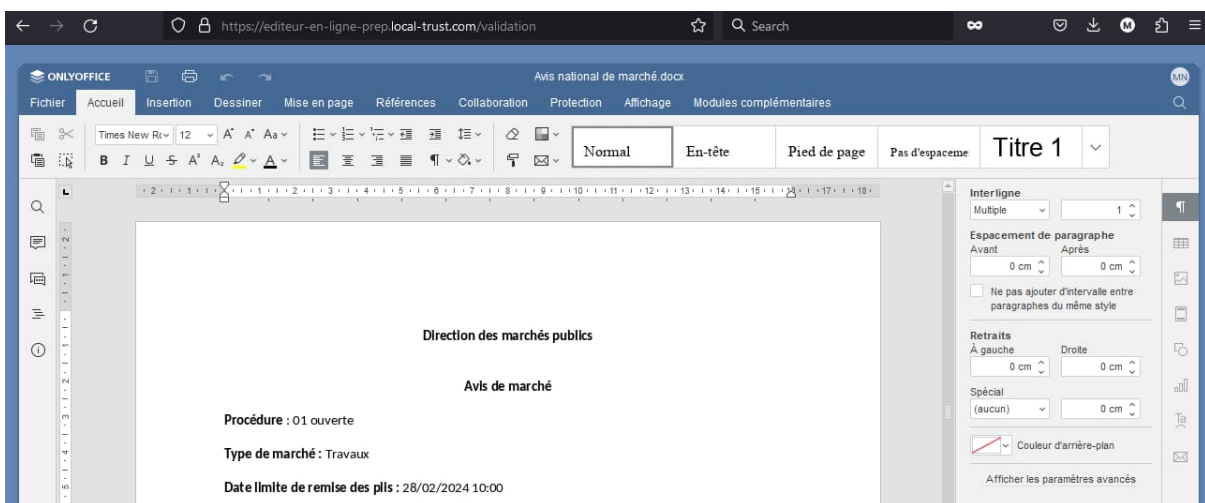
https://editeur-en-ligne-prep.local-trust.com/validation

Search

ONLYOFFICE

Avis national de marché.docx

MN

Fichier Accueil Insertion Dessiner Mise en page Références Collaboration Protection Affichage Modules complémentaires

Times New Ro 12

Normal En-tête Pied de page Pas d'espaceme Titre 1

Interligne
Multiple 1

Espacement de paragraphe
Avant Après
0 cm 0 cm

Ne pas ajouter d'intervalle entre paragraphes du même style

Retraits
À gauche Droite
0 cm 0 cm

Spécial
(aucun) 0 cm

Couleur d'arrière-plan

Afficher les paramètres avancés

Direction des marchés publics

Avis de marché

Procédure : 01 ouverte

Type de marché : Travaux

Date limite de remise des plis : 28/02/2024 10:00